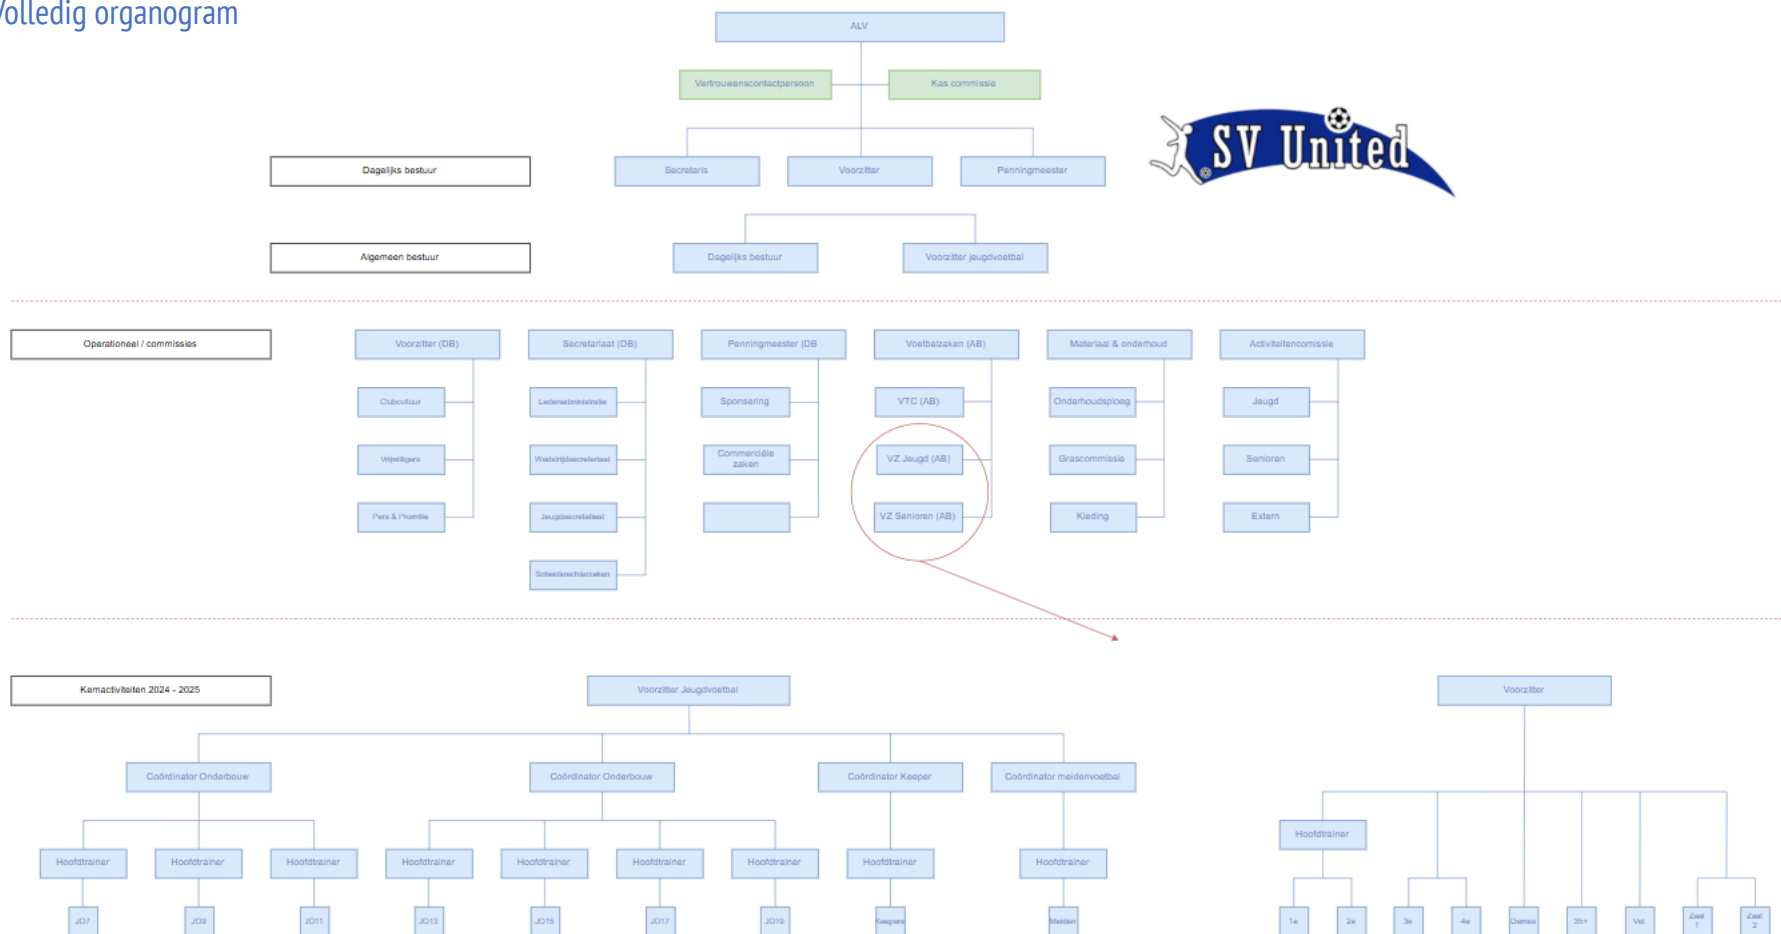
Volledig organogram

ALV

Vertrouwenscontactpersoon

Kas commissie

SV United

Dagelijks bestuur

Secretaris

Voorzitter

Penningmeester

Algemeen bestuur

Dagelijks bestuur

Voorzitter jeugdvoetbal

Operationeel / commissies

Voorzitter (DB)

Clubcultuur

Vrijwilligers

Pers & Promotie

Secretariaat (DB)

Ledenadministratie

Wedstrijdsecretariaat

Jeugdsecretariaat

Scheidsrechterzaken

Penningmeester (DB

Sponsoring

Commerciële zaken

Voetbalzaken (AB)

VTC (AB)

VZ Jeugd (AB)

VZ Senioren (AB)

Materiaal & onderhoud

Onderhoudsploeg

Grascommissie

Kleding

Activiteitencomissie

Jeugd

Senioren

Extern

Kernactiviteiten 2024 - 2025

Voorzitter Jeugdvoetbal

Coördinator Onderbouw

Coördinator Onderbouw

Coördinator Keeper

Coördinator meidenvoetbal

Hoofdtrainer

Hoofdtrainer

Hoofdtrainer

Hoofdtrainer

Hoofdtrainer

Hoofdtrainer

Hoofdtrainer

Hoofdtrainer

Hoofdtrainer

JO7

JO9

JO11

JO13

JO15

JO17

JO19

Keepers

Meiden

Voorzitter

Hoofdtrainer

1e

2e

3e

4e

Dames

35+

Vet

Zaal 1

Zaal 2